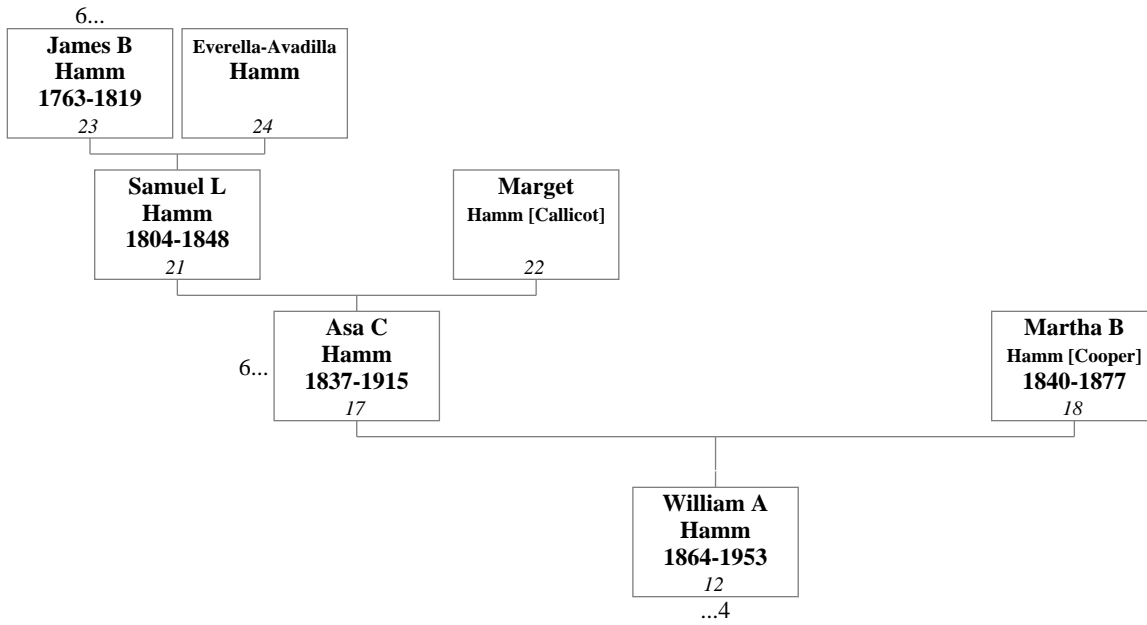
6...

James B Hamm 1763-1819
23

Everella-Avadilla Hamm
24

Samuel L Hamm 1804-1848
21

Marget Hamm [Callicot]
22

6...

Asa C Hamm 1837-1915
17

Martha B Hamm [Cooper] 1840-1877
18

William A Hamm 1864-1953
12

...4